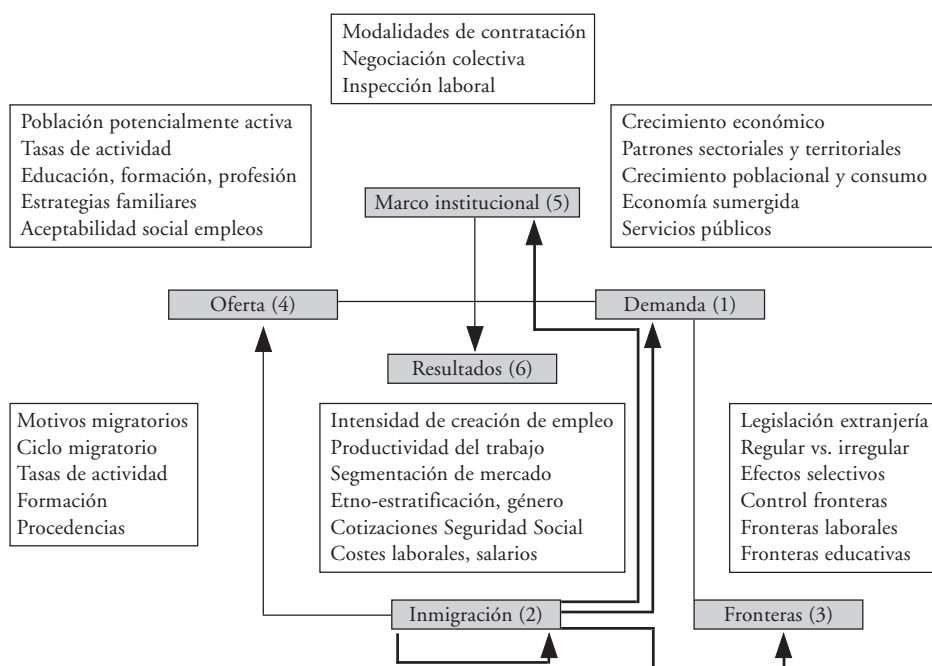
Modalidades de contratación
Negociación colectiva
Inspección laboral

Población potencialmente activa
Tasas de actividad
Educación, formación, profesión
Estrategias familiares
Aceptabilidad social empleos

Crecimiento económico
Patrones sectoriales y territoriales
Crecimiento poblacional y consumo
Economía sumergida
Servicios públicos

Marco institucional (5)

Oferta (4)

Demanda (1)

Resultados (6)

Motivos migratorios
Ciclo migratorio
Tasas de actividad
Formación
Procedencias

Intensidad de creación de empleo
Productividad del trabajo
Segmentación de mercado
Etno-estratificación, género
Cotizaciones Seguridad Social
Costes laborales, salarios

Legislación extranjería
Regular vs. irregular
Efectos selectivos
Control fronteras
Fronteras laborales
Fronteras educativas

Inmigración (2)

Fronteras (3)